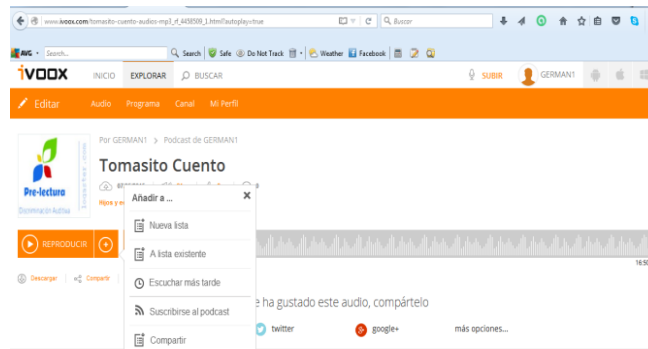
www.ivoox.com/tomasito-cuento-audios-mp3_rf_4458509_1.html?autoplay=true

Buscar

AVG · Search... Search Safe Do Not Track Weather Facebook

iVOOX INICIO EXPLORAR BUSCAR SUBIR GERMAN1

Editar Audio Programa Canal Mi Perfil

Por GERMAN1 > Podcast de GERMAN1

Tomasito Cuento

Pre-lectura

Discriminación Auditiva

Añadir a ... ×

Nueva lista

A lista existente

Escuchar más tarde

Suscribirse al podcast

Compartir

REPRODUCIR

Descargar Compartir

16:50

e ha gustado este audio, compártelo

twitter google+ más opciones...